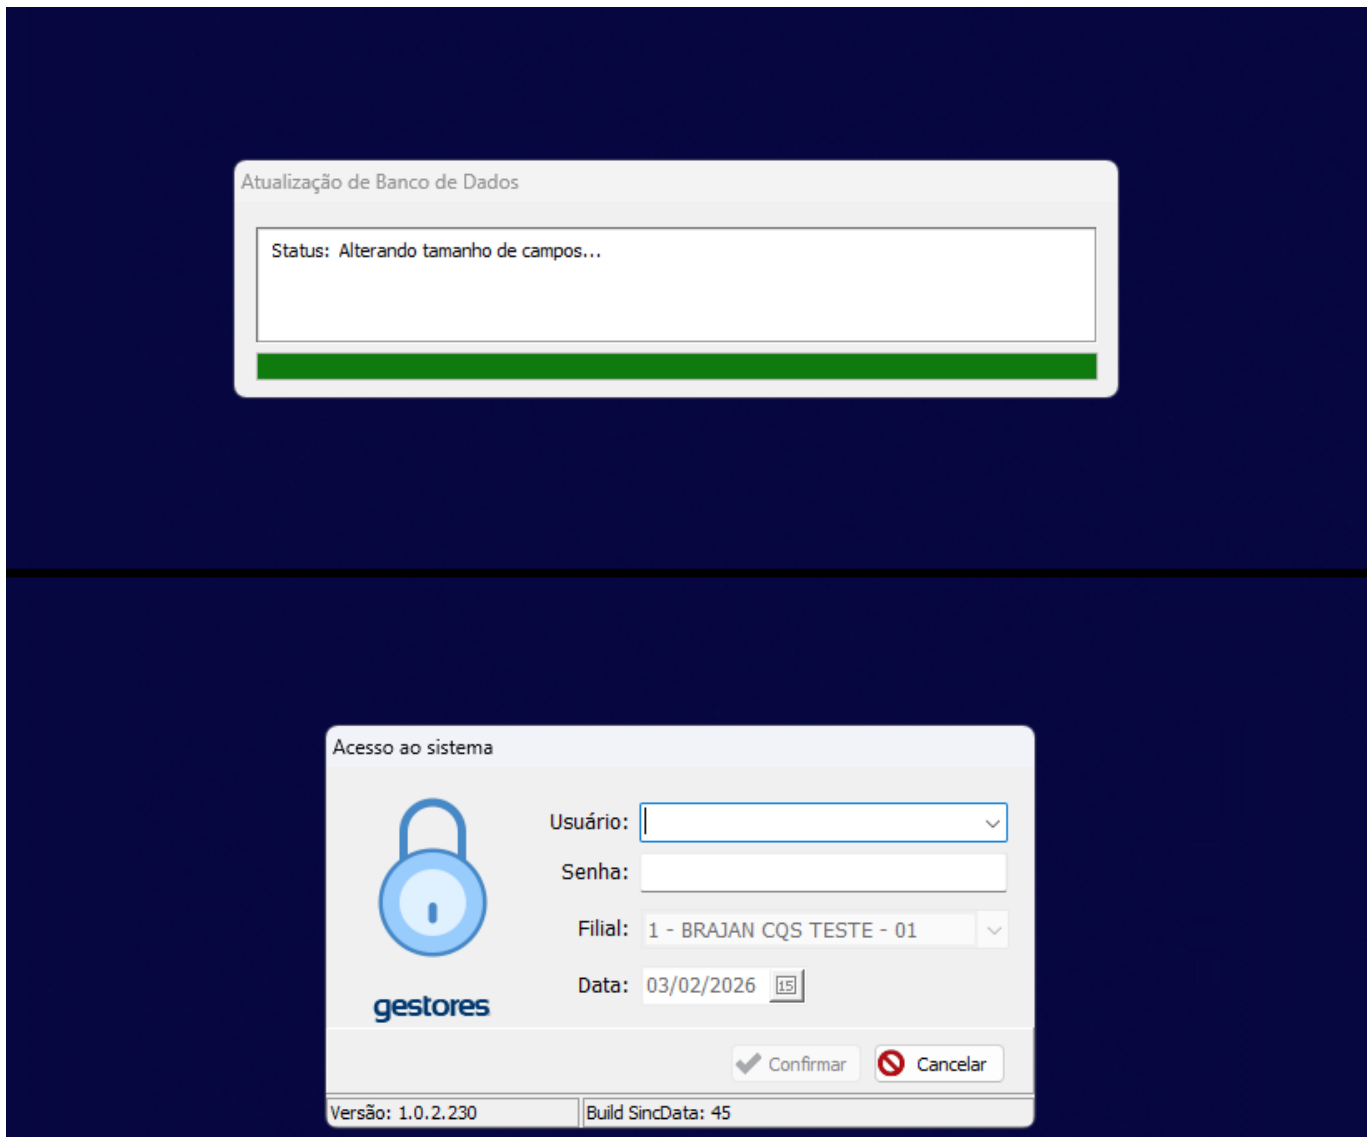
Atualização de Banco de Dados

Status: Alterando tamanho de campos...

Acesso ao sistema

Usuário:

Senha:

Filial: 1 - BRAJAN CQS TESTE - 01

Data: 03/02/2026 15

gestores

Confirmar

Cancelar

Versão: 1.0.2.230

Build SincData: 45